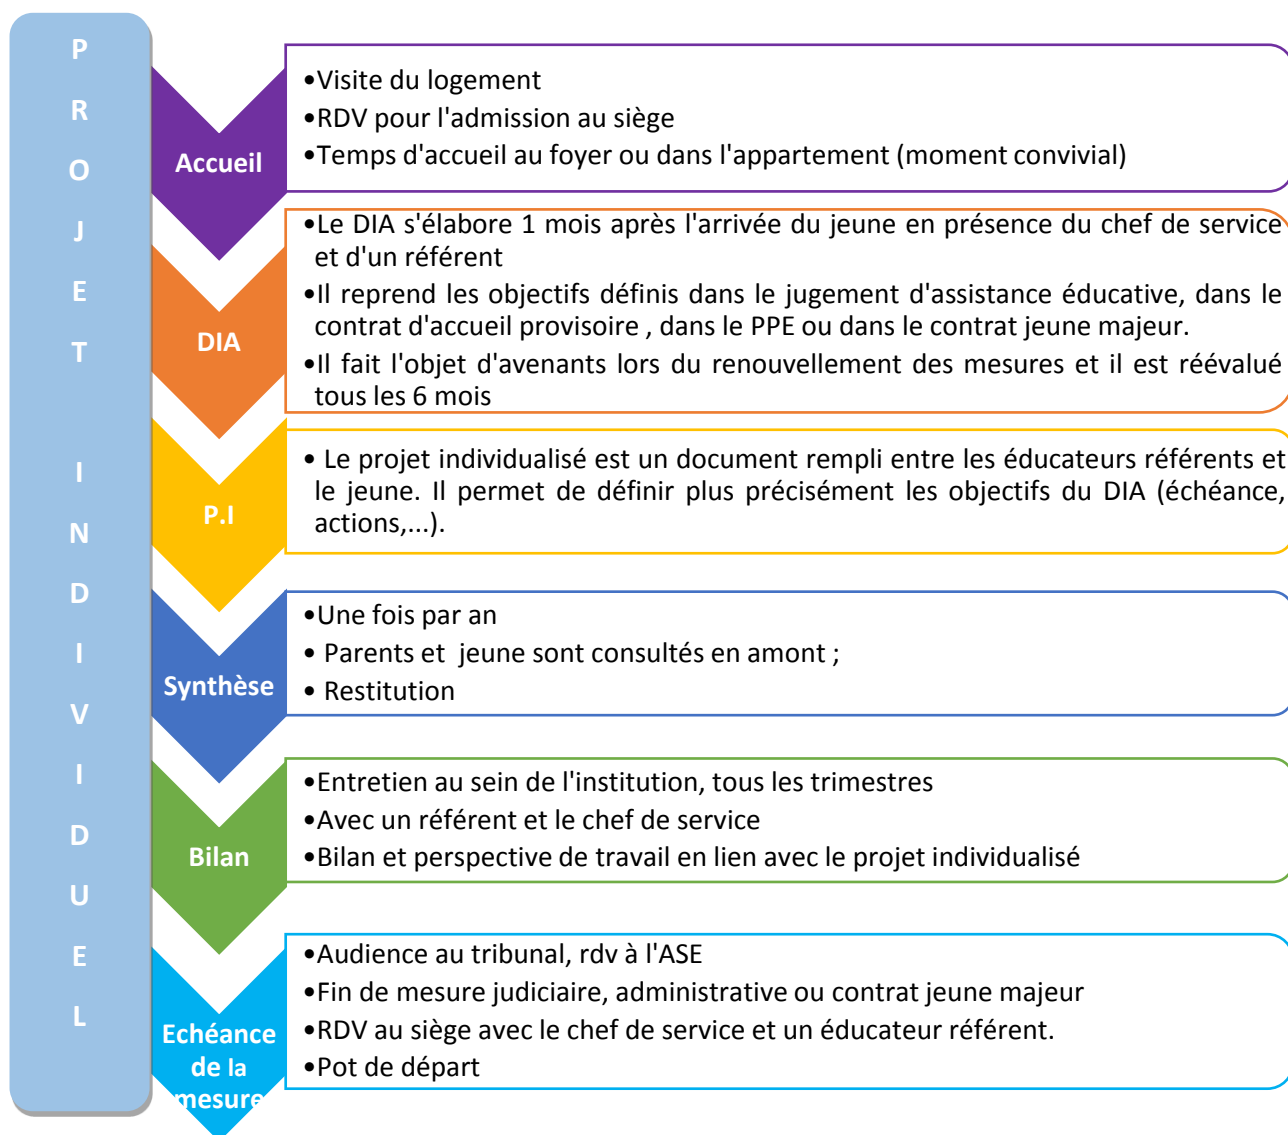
P R O J E T

I N D I V I D U E L

Accueil

•Visite du logement
•RDV pour l'admission au siège
•Temps d'accueil au foyer ou dans l'appartement (moment convivial)

DIA

•Le DIA s'élabore 1 mois après l'arrivée du jeune en présence du chef de service et d'un référent
•Il reprend les objectifs définis dans le jugement d'assistance éducative, dans le contrat d'accueil provisoire , dans le PPE ou dans le contrat jeune majeur.
•Il fait l'objet d'avenants lors du renouvellement des mesures et il est réévalué tous les 6 mois

P.I

• Le projet individualisé est un document rempli entre les éducateurs référents et le jeune. Il permet de définir plus précisément les objectifs du DIA (échéance, actions,...).

Synthèse

•Une fois par an
• Parents et jeune sont consultés en amont ;
• Restitution

Bilan

•Entretien au sein de l'institution, tous les trimestres
•Avec un référent et le chef de service
•Bilan et perspective de travail en lien avec le projet individualisé

Echéance de la mesure

•Audience au tribunal, rdv à l'ASE
•Fin de mesure judiciaire, administrative ou contrat jeune majeur
•RDV au siège avec le chef de service et un éducateur référent.
•Pot de départ